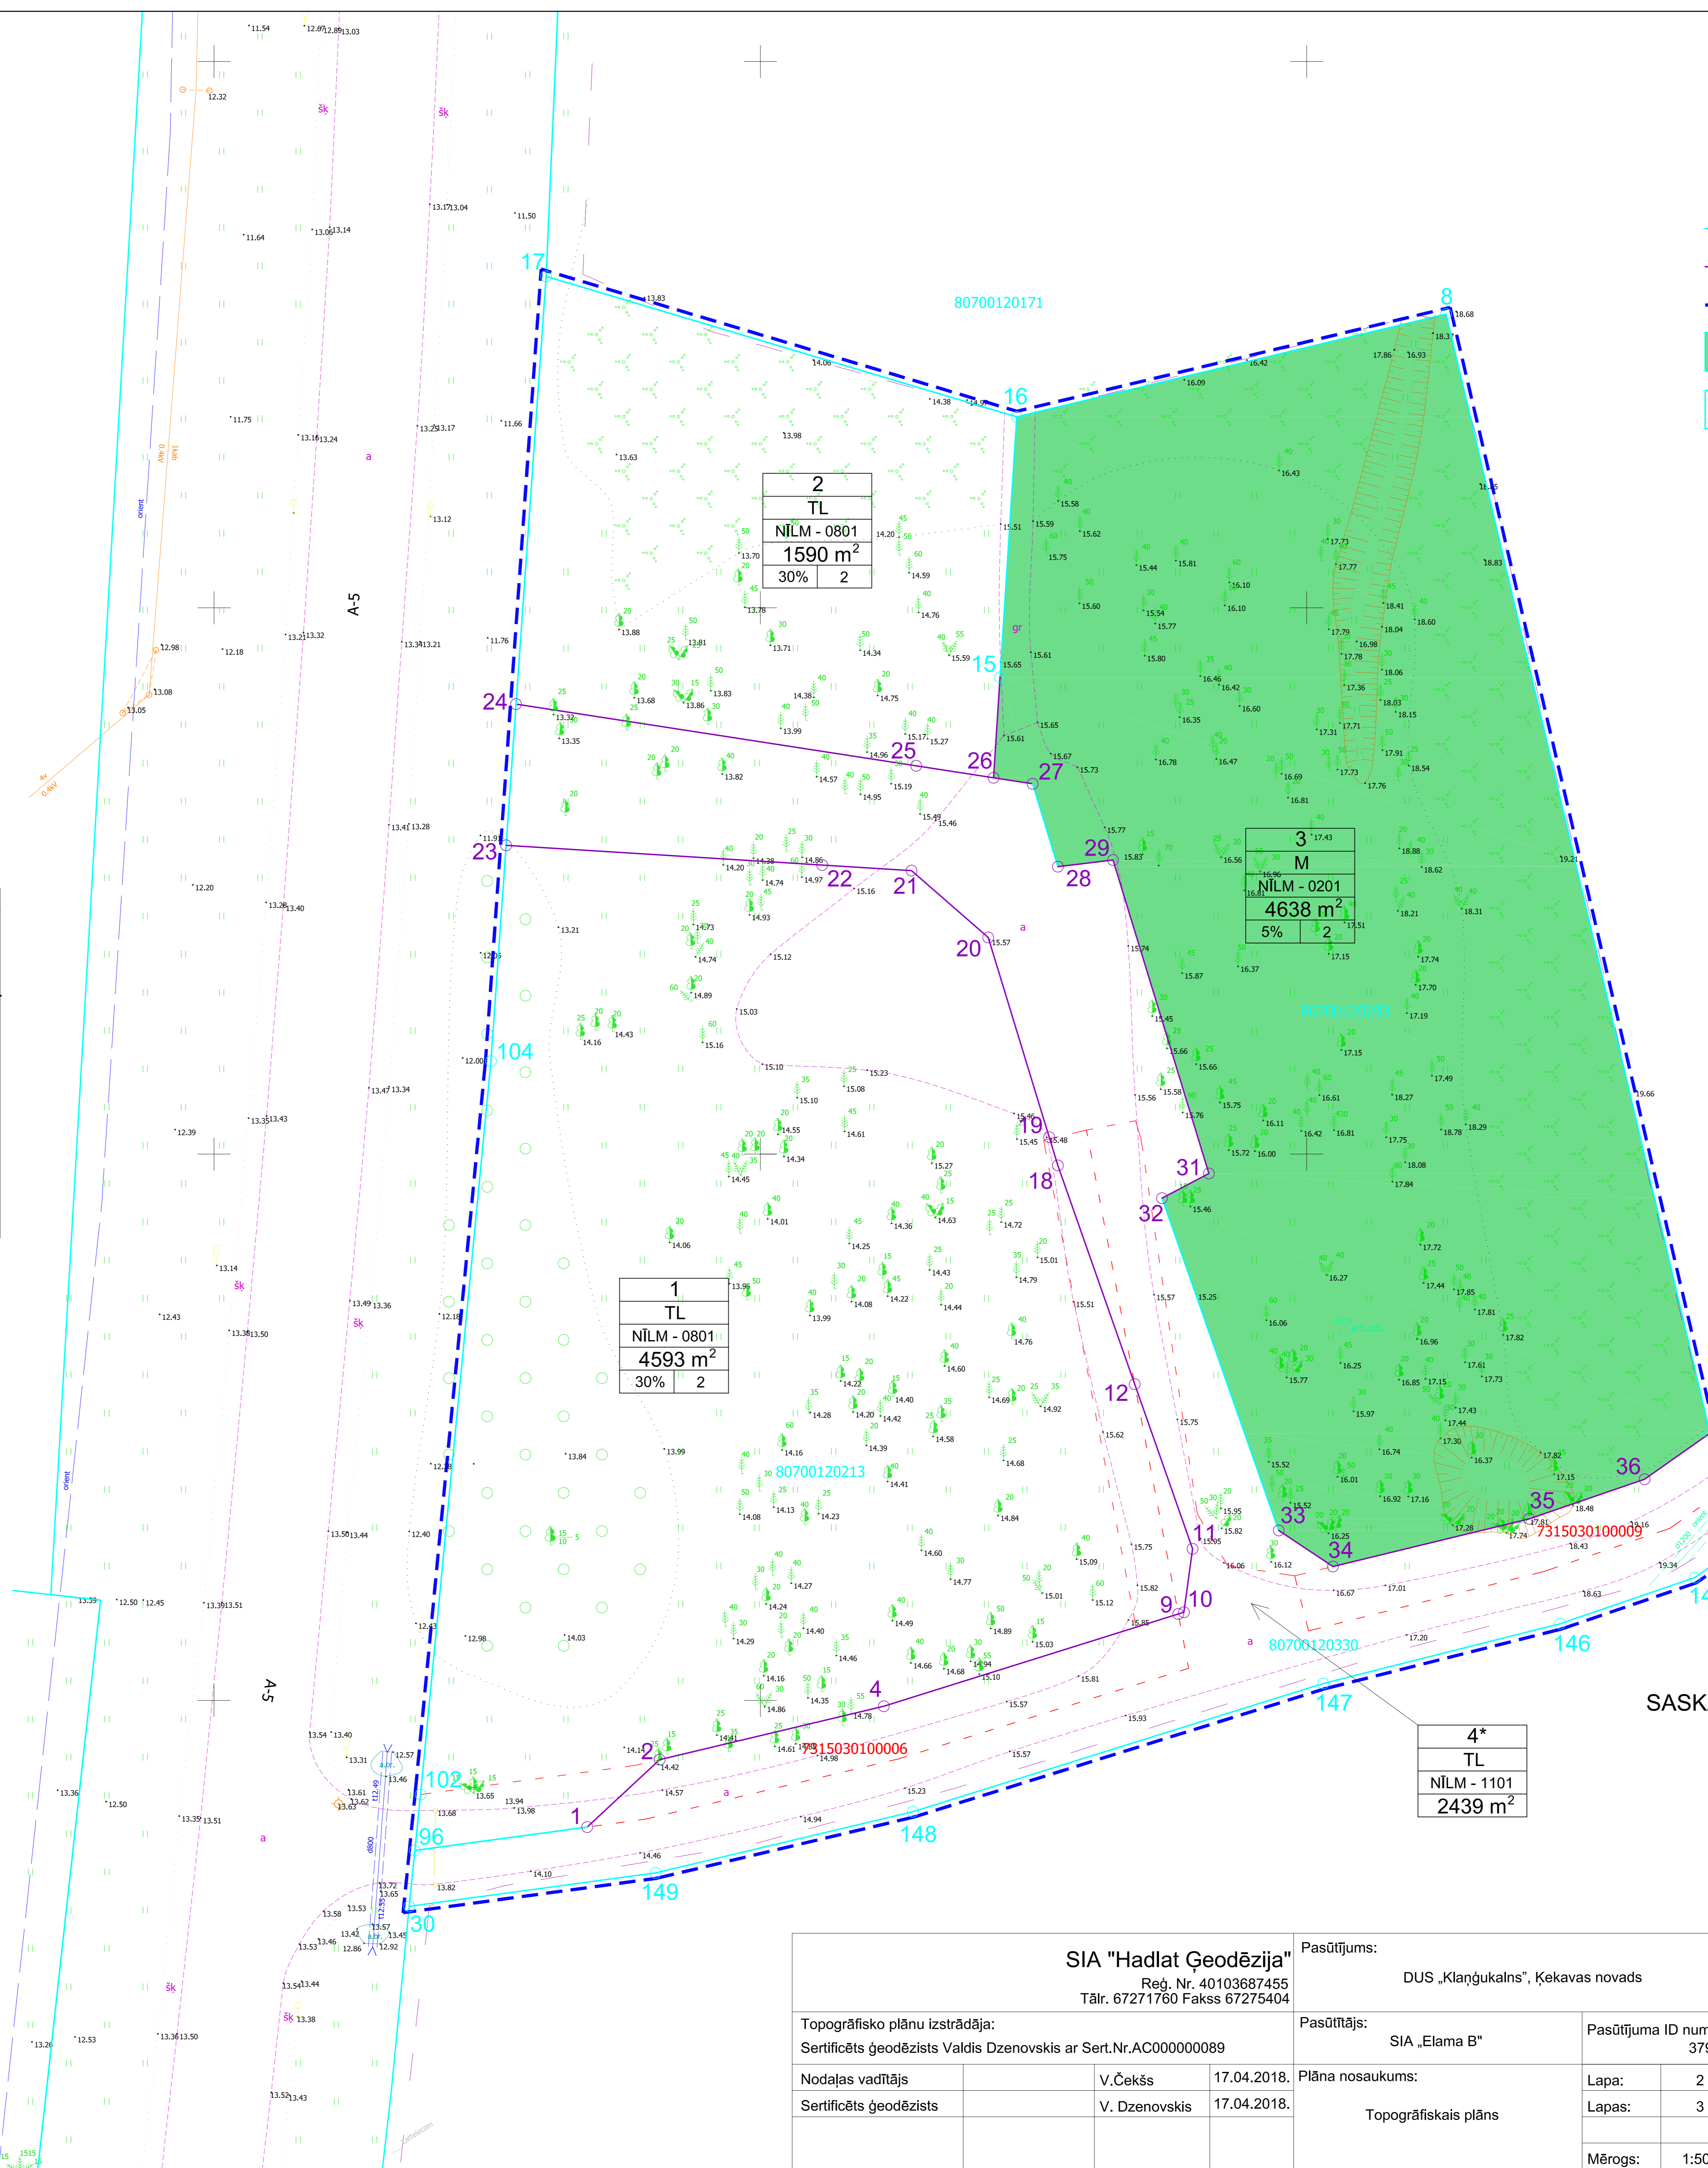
80700120171

2
TL
NĪLM - 0801
1590 m$^2$
30% | 2

3
M
NĪLM - 0201
4638 m$^2$
5% | 2

1
TL
NĪLM - 0801
4593 m$^2$
30% | 2

4*
TL
NĪLM - 1101
2439 m$^2$

80700120213
80700120330
7315030100006
7315030100009

A-5
A-5
SASK

SIA "Hadlat Ģeodēzija"
Reģ. Nr. 40103687455
Tālr. 67271760 Fakss 67275404

Pasūtījums:
DUS „Klaņģukalns", Ķekavas novads

Topogrāfisko plānu izstrādāja:
Sertificēts ģeodēzists Valdis Dzenovskis ar Sert.Nr.AC000000089

Pasūtītājs:
SIA „Elama B"

Pasūtījuma ID num
379

| Nodaļas vadītājs | | V.Čekšs | 17.04.2018. |
|---|---|---|---|
| Sertificēts ģeodēzists | | V. Dzenovskis | 17.04.2018. |

Plāna nosaukums:
Topogrāfiskais plāns

Lapa: 2
Lapas: 3
Mērogs: 1:50